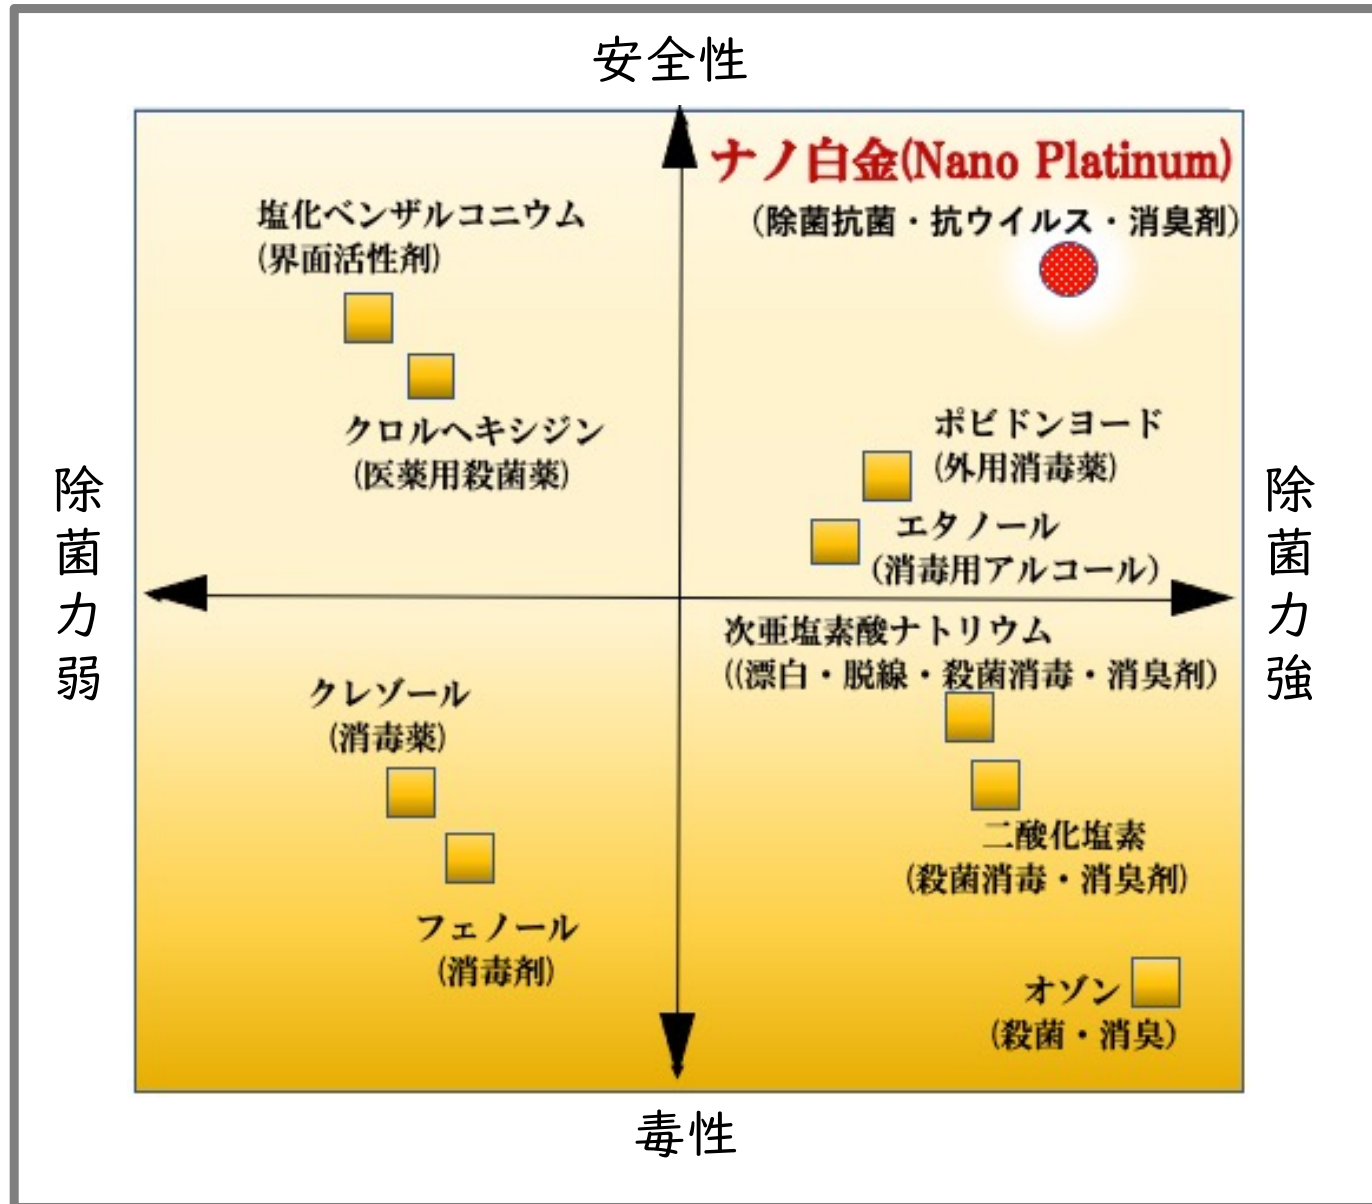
安全性

ナノ白金(Nano Platinum)
(除菌抗菌・抗ウイルス・消臭剤)

塩化ベンザルコニウム
(界面活性剤)

クロルヘキシジン
(医薬用殺菌薬)

ポビドンヨード
(外用消毒薬)

エタノール
(消毒用アルコール)

除菌力弱

除菌力強

次亜塩素酸ナトリウム
((漂白・脱線・殺菌消毒・消臭剤)

クレゾール
(消毒薬)

二酸化塩素
(殺菌消毒・消臭剤)

フェノール
(消毒剤)

オゾン
(殺菌・消臭)

毒性